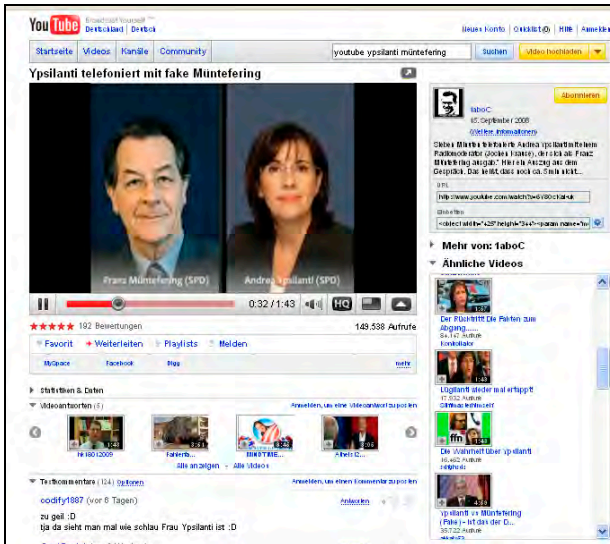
YouTube Broadcast Yourself™ Deutschland | Deutsch

Neues Konto | QuickList (0) | Hilfe | Anmelden

Startseite | Videos | Kanäle | Community

youtube ypsilanti müntefering

Suchen

Video hochladen

Ypsilanti telefoniert mit fake Müntefering

Franz Müntefering (SPD)

Andrea Ypsilanti (SPD)

0:32 / 1:43

HQ

192 Bewertungen

149.538 Aufrufe

Favorit | Weiterleiten | Playlists | Melden

MySpace | Facebook | Digg | mehr

Statistiken & Daten

Videoantworten (5)

Anmelden, um eine Videoantwort zu posten

hr18012009

Fahrerla...

MINDTIME...

Alle anzeigen · Alle Videos

Textkommentare (124) Optionen

Anmelden, um einen Kommentar zu posten

codify1887 (vor 8 Tagen)

Antworten

zu geil :D
tja da sieht man mal wie schlau Frau Ypsilanti ist :D

1aboC
15. September 2008
(Weitere Informationen)

Abonnieren

Sieben Minuten telefonierte Andrea Ypsilanti mit einem Radiomoderator (Jochen Hansel), der sich als "Franz Müntefering ausgab." Hier ein Auszug aus dem Gespräch. Das Lustigste... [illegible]

URL
http://www.youtube.com/watch?v=6V80chkai-uk

Einbetten
<object width="425" height="344"><param name="m

Mehr von: 1aboC

Ähnliche Videos

Der Rücktritt! Die Fakten zum Abgang......
84.147 Aufrufe
Kontrollator

Lügilanti wieder mal ertappt!
17.632 Aufrufe
Giffhornlosfritzel

Die Wahrheit über Ypsilanti
16.462 Aufrufe
sdghxds

ypsilanti vs Müntefering (Fake) - bis das der D...
39.722 Aufrufe